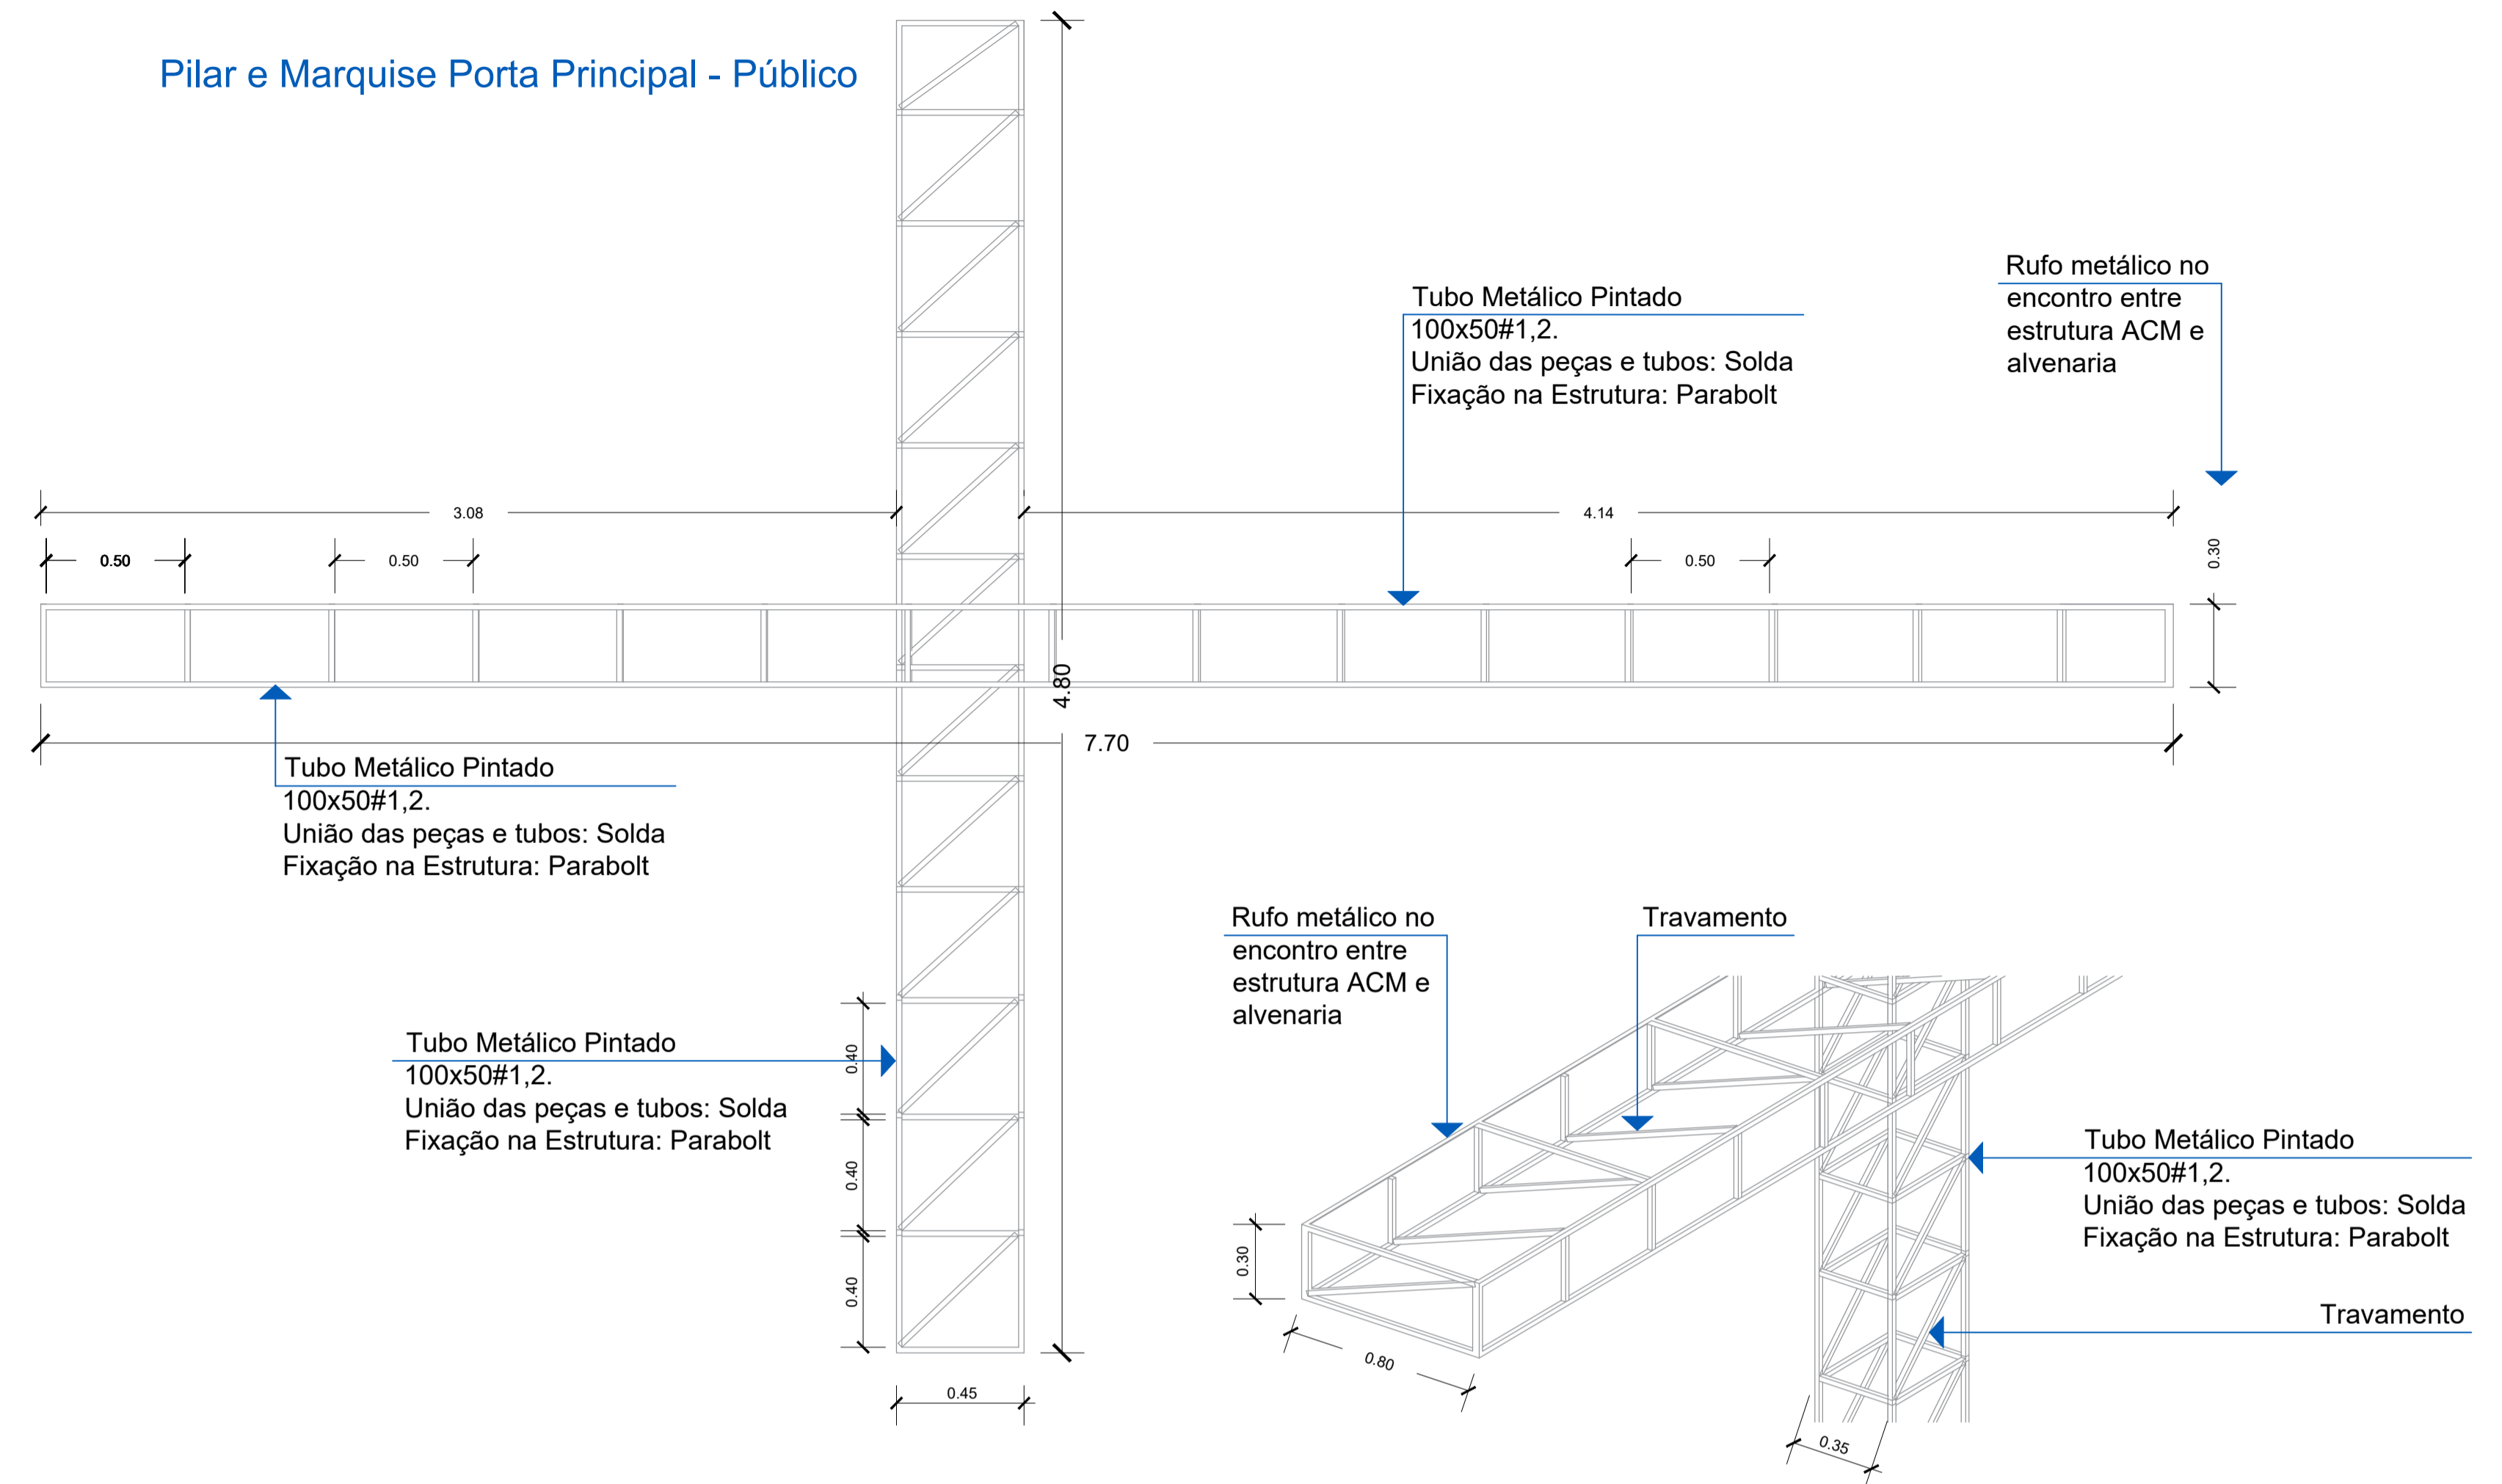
Pilar e Marquise Porta Principal - Público

Rufo metálico no encontro entre estrutura ACM e alvenaria

Tubo Metálico Pintado 100x50#1,2.
União das peças e tubos: Solda
Fixação na Estrutura: Parabolt

3.08

4.14

0.50

0.50

0.50

0.30

4.80

7.70

Tubo Metálico Pintado 100x50#1,2.
União das peças e tubos: Solda
Fixação na Estrutura: Parabolt

Rufo metálico no encontro entre estrutura ACM e alvenaria

Travamento

Tubo Metálico Pintado 100x50#1,2.
União das peças e tubos: Solda
Fixação na Estrutura: Parabolt

0.40

0.40

0.40

Tubo Metálico Pintado 100x50#1,2.
União das peças e tubos: Solda
Fixação na Estrutura: Parabolt

Travamento

0.30

0.80

0.45

0.35